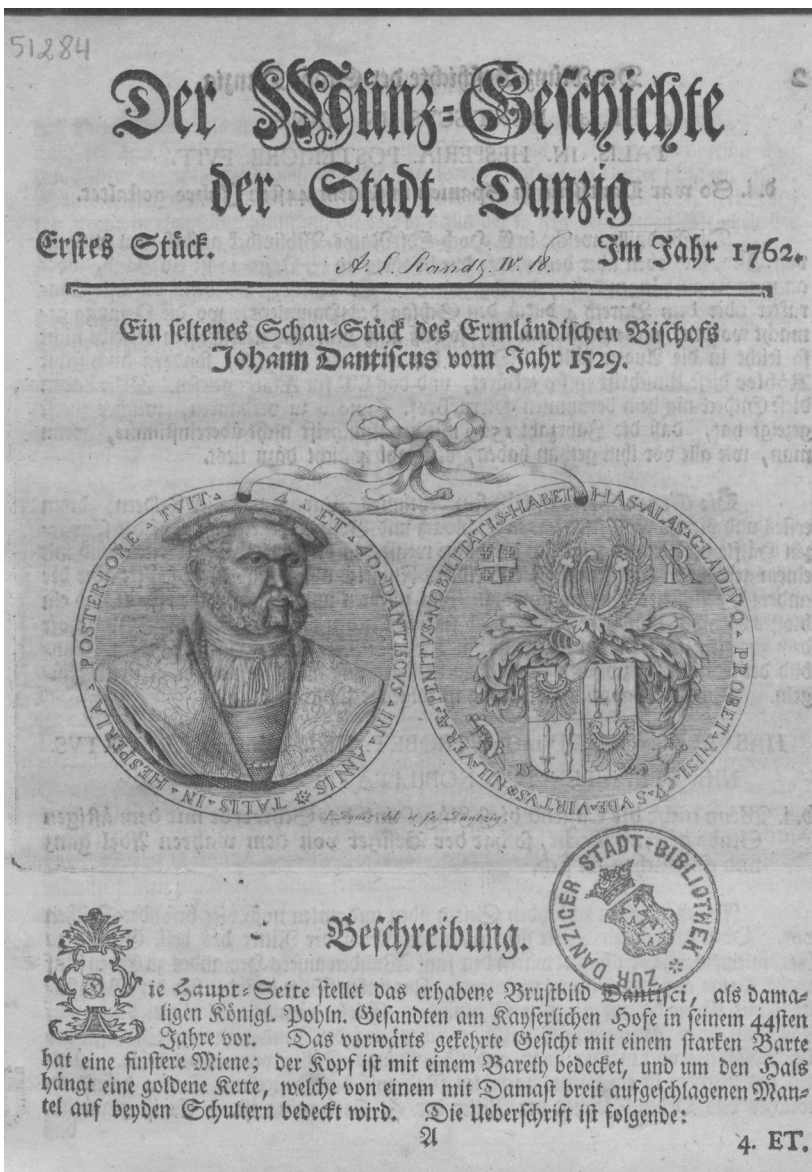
51284

Der Münz=Geschichte der Stadt Danzig

Erstes Stück. A. L. Rand. W. 18. Im Jahr 1762.

Ein seltenes Schau=Stück des Ermländischen Bischofs Johann Dantiscus vom Jahr 1529.

TALIS · IN · HESPERIA · POSTERIORE · FVIT · 4 · ET · 40 · DANTISCVS · IN · ANNIS

HAS · ALAS · GLADIVQ · PROBET · NISI · CVSPIDE · VIRTVS · NIL · VERE · PENITVS · NOBILITATIS · HABET

15 29

J. Rosenberg del. et sc. Dantzig.

ZUR DANZIGER STADT-BIBLIOTHEK

Beschreibung.

Die Haupt=Seite stellet das erhabene Brustbild Dantisci, als damaligen Königl. Pohln. Gesandten am Kayserlichen Hofe in seinem 44sten Jahre vor. Das vorwärts gekehrte Gesicht mit einem starken Barte hat eine finstere Miene; der Kopf ist mit einem Bareth bedecket, und um den Hals hängt eine goldene Kette, welche von einem mit Damast breit aufgeschlagenen Mantel auf beyden Schultern bedeckt wird. Die Ueberschrift ist folgende:

A 4. ET.